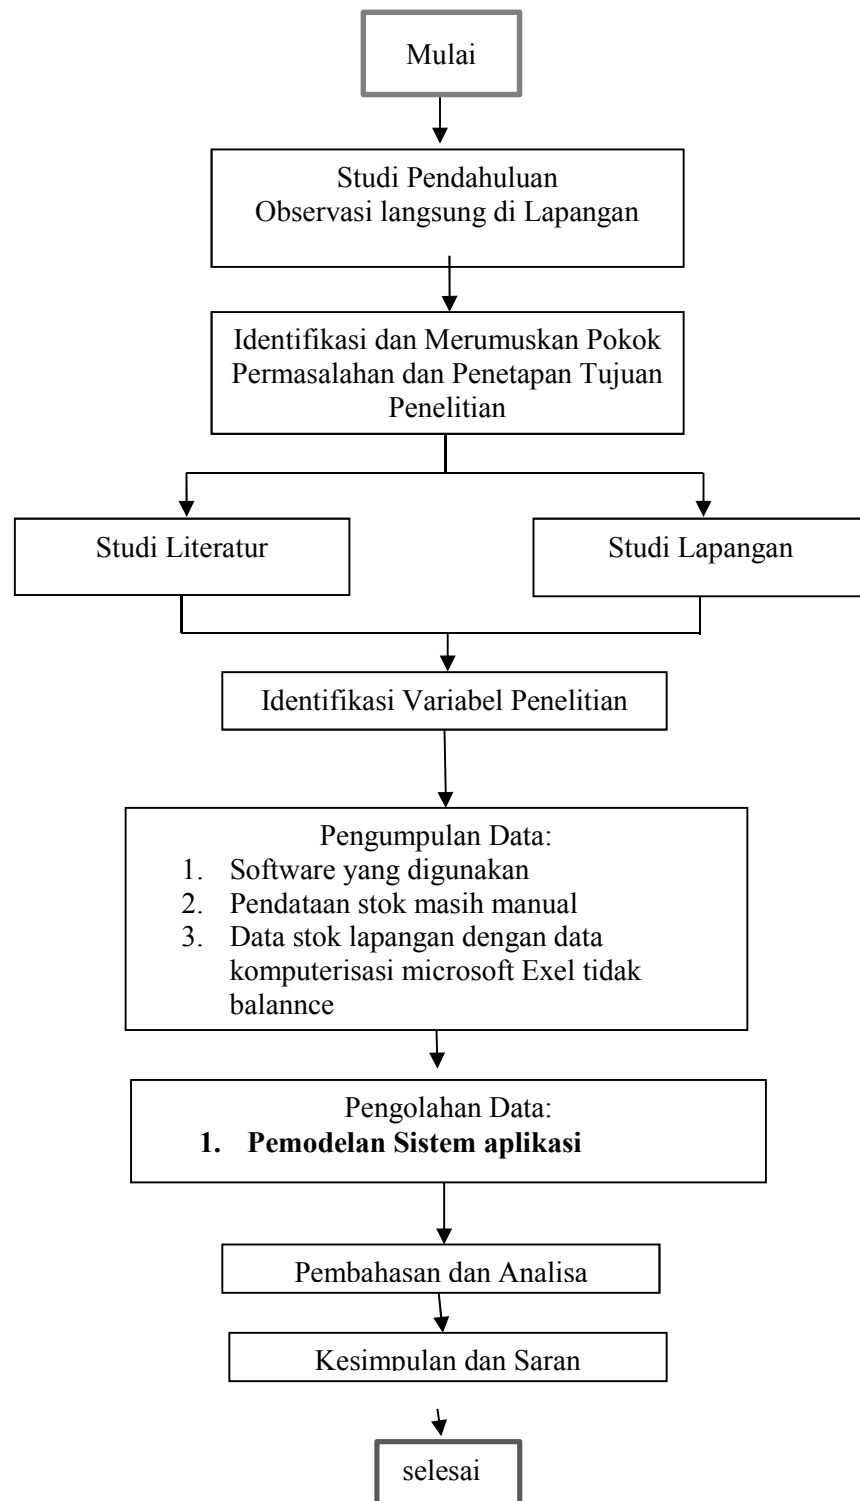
Mulai

Studi Pendahuluan
Observasi langsung di Lapangan

Identifikasi dan Merumuskan Pokok Permasalahan dan Penetapan Tujuan Penelitian

Studi Literatur

Studi Lapangan

Identifikasi Variabel Penelitian

Pengumpulan Data:
1. Software yang digunakan
2. Pendataan stok masih manual
3. Data stok lapangan dengan data komputerisasi microsoft Exel tidak balannce

Pengolahan Data:
1. **Pemodelan Sistem aplikasi**

Pembahasan dan Analisa

Kesimpulan dan Saran

selesai